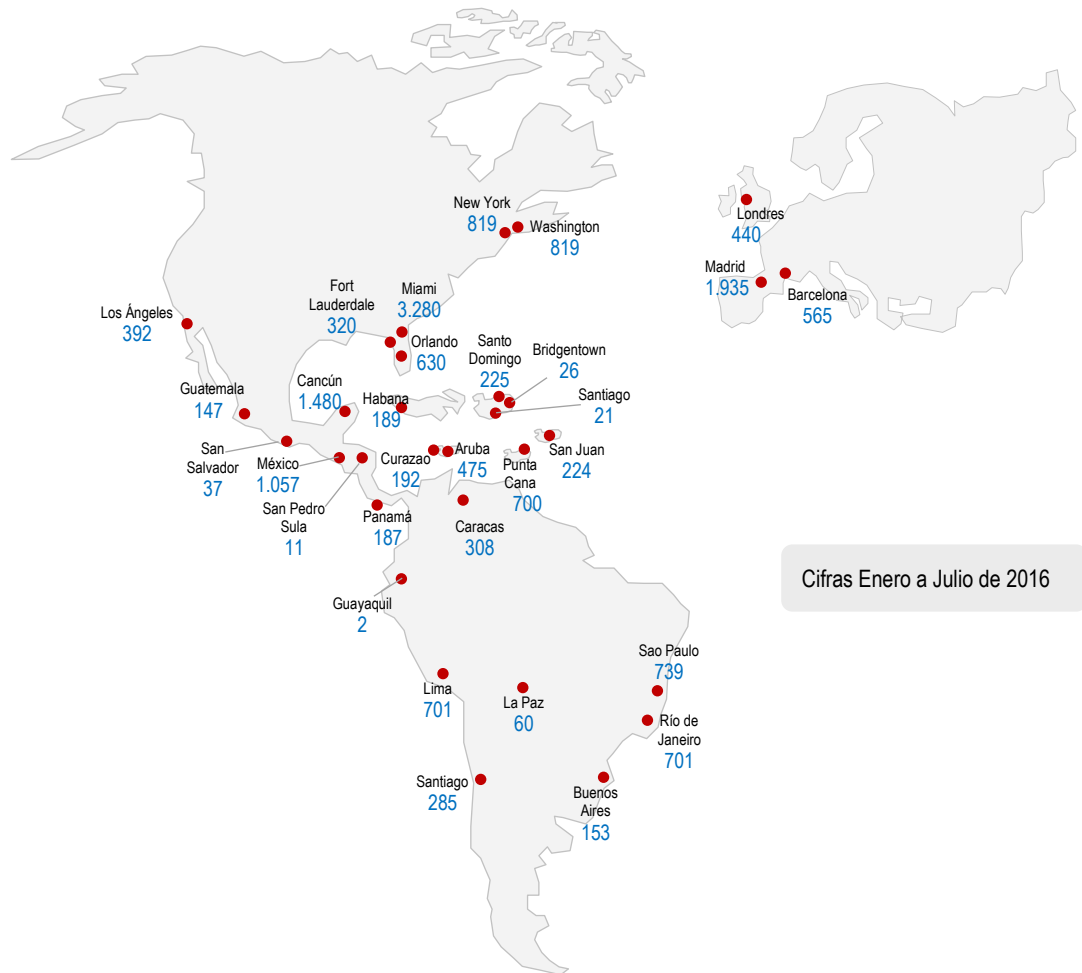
New York
819
Washington
819

Londres
440
Madrid
1.935
Barcelona
565

Los Ángeles
392
Fort Lauderdale
320
Miami
3.280
Orlando
630
Santo Domingo
225
Bridgentown
26
Santiago
21
Guatemala
147
Cancún
1.480
Habana
189
San Salvador
37
México
1.057
Curazao
192
Aruba
475
Punta Cana
700
San Juan
224
San Pedro Sula
11
Panamá
187
Caracas
308

Cifras Enero a Julio de 2016

Guayaquil
2
Sao Paulo
739
Lima
701
La Paz
60
Río de Janeiro
701
Santiago
285
Buenos Aires
153